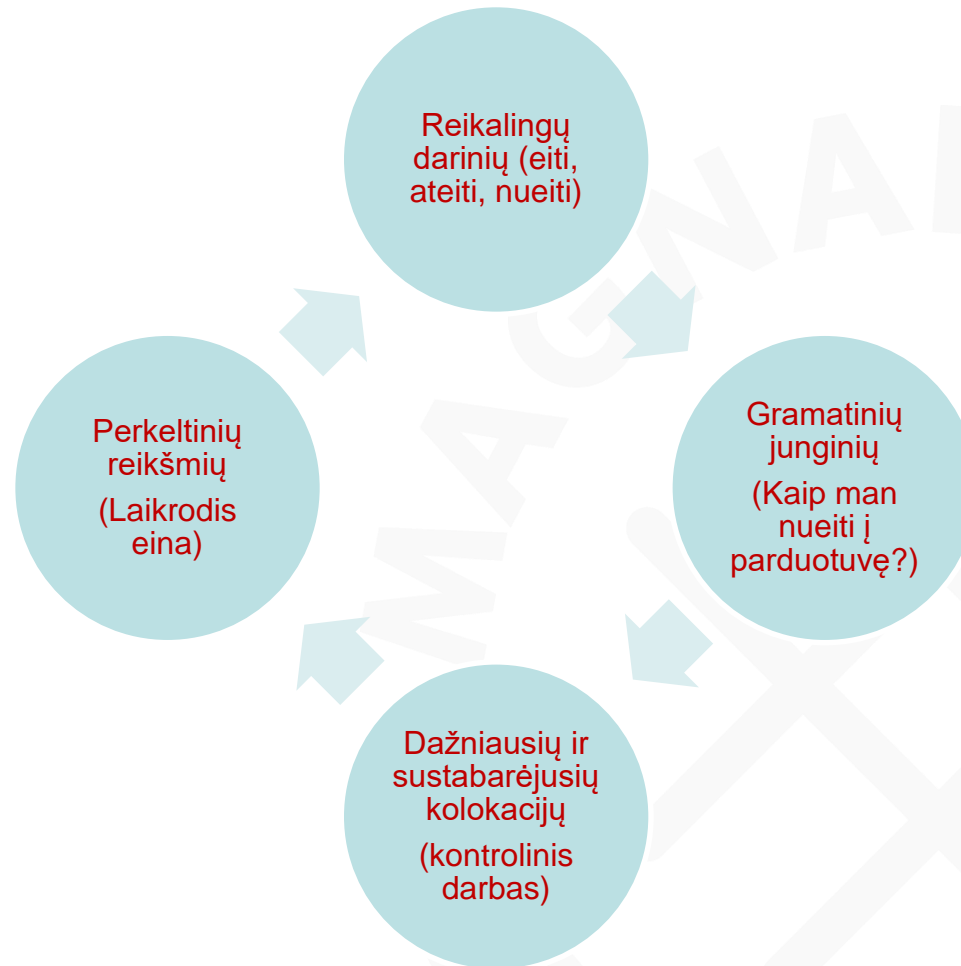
Reikalingų darinių (eiti, ateiti, nueiti)

Gramatinių junginių (Kaip man nueiti į parduotuvę?)

Dažniausių ir sustabarėjusių kolokacijų (kontrolinis darbas)

Perkeltinių reikšmių (Laikrodis eina)

MAGNA